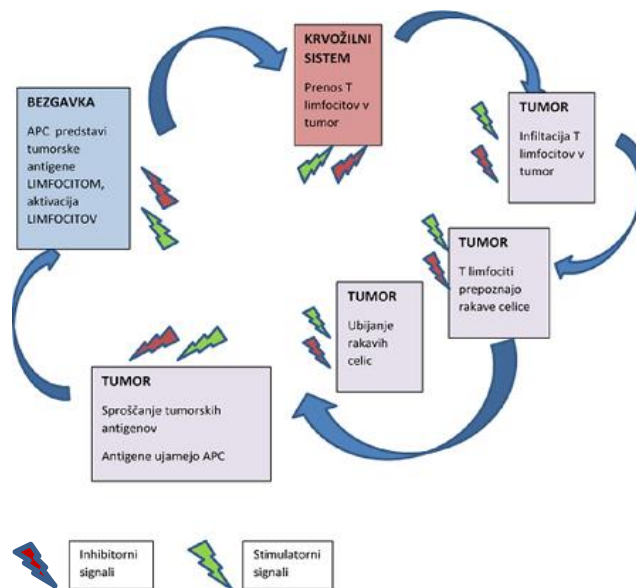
KRVOŽILNI SISTEM

Prenos T limfocitov v tumor

BEZGAVKA

APC predstavi tumorske antigene LIMFOCITOM, aktivacija LIMFOCITOV

TUMOR

Infiltacija T limfocitov v tumor

TUMOR

T limfociti prepoznajo rakave celice

TUMOR

Ubijanje rakavih celic

TUMOR

Sproščanje tumorskih antigenov

Antigene ujamejo APC

Inhibitorni signali

Stimulatorni signali